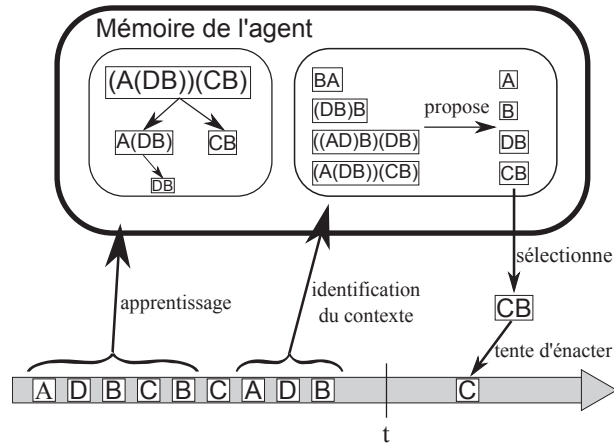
Mémoire de l'agent

(A(DB))(CB)

A(DB)

CB

DB

BA

(DB)B

((AD)B)(DB)

(A(DB))(CB)

propose

A

B

DB

CB

sélectionne

apprentissage

identification du contexte

CB

tente d'énacter

A D B C B C A D B

C

t